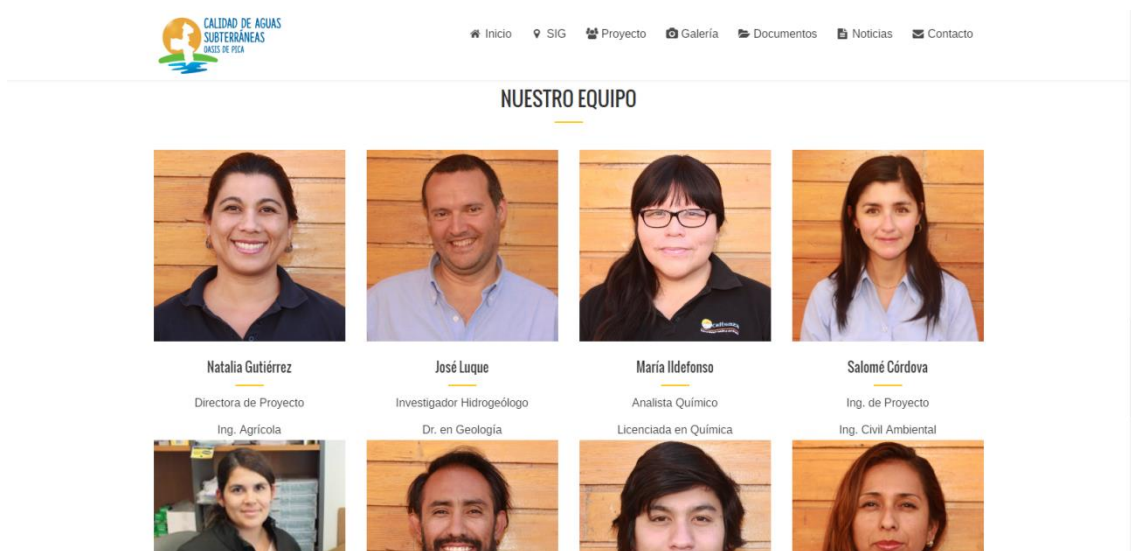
CALIDAD DE AGUAS SUBTERRÁNEAS OASIS DE PICA

Inicio SIG Proyecto Galería Documentos Noticias Contacto

NUESTRO EQUIPO

Natalia Gutiérrez
Directora de Proyecto
Ing. Agrícola

José Luque
Investigador Hidrogeólogo
Dr. en Geología

María Ildefonso
Analista Químico
Licenciada en Química

Salomé Córdova
Ing. de Proyecto
Ing. Civil Ambiental